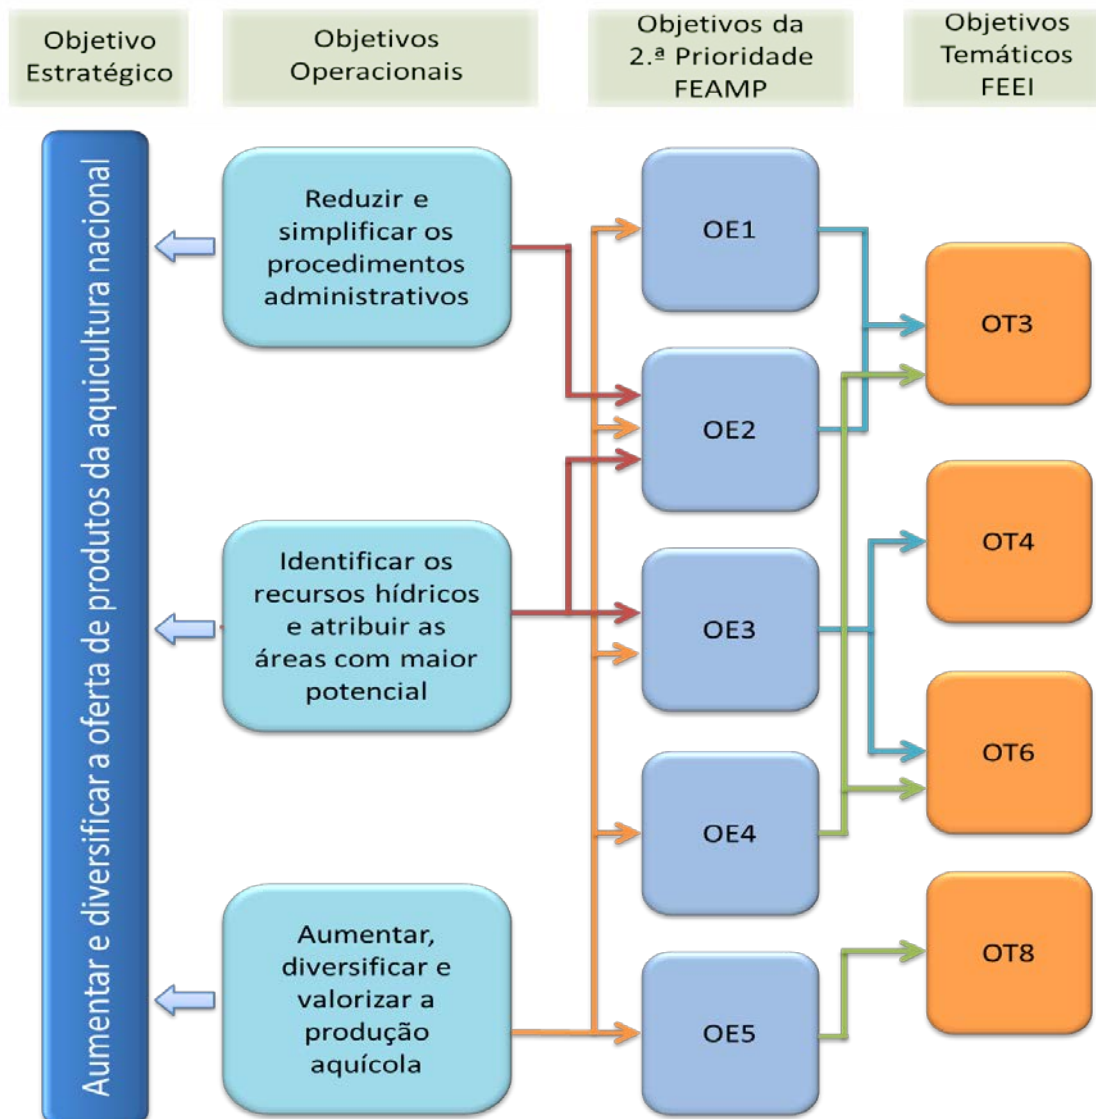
Objetivo Estratégico

Objetivos Operacionais

Objetivos da 2.ª Prioridade FEAMP

Objetivos Temáticos FEEI

Aumentar e diversificar a oferta de produtos da aquicultura nacional

Reduzir e simplificar os procedimentos administrativos

Identificar os recursos hídricos e atribuir as áreas com maior potencial

Aumentar, diversificar e valorizar a produção aquícola

OE1

OE2

OE3

OE4

OE5

OT3

OT4

OT6

OT8